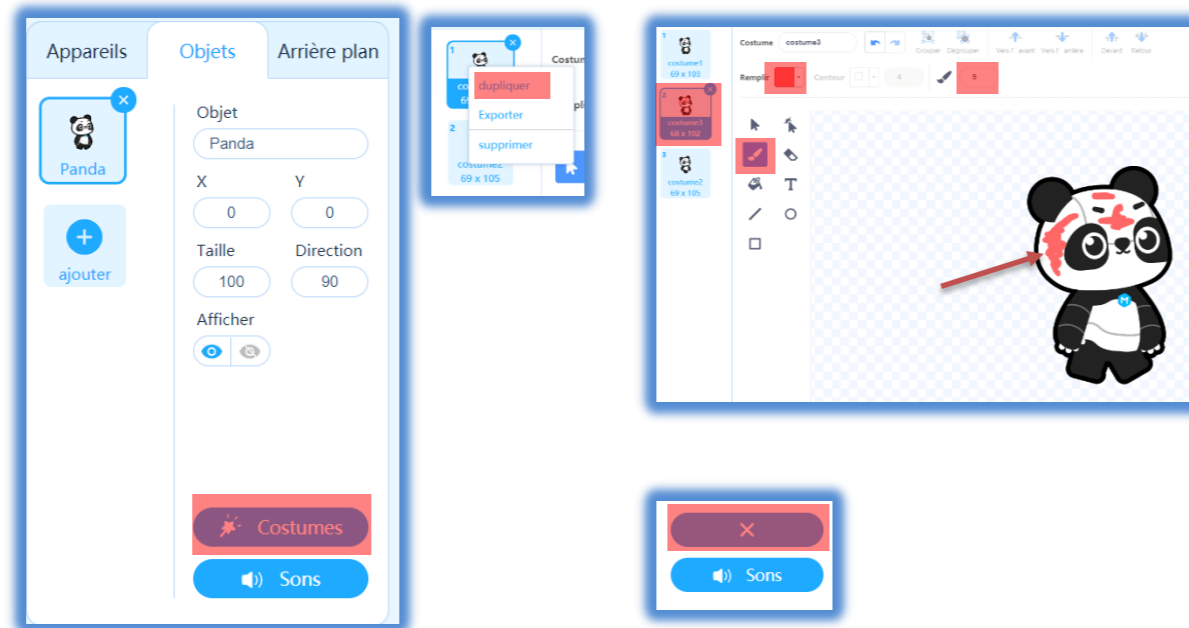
Appareils
Objets
Arrière plan
Panda
ajouter
Objet
Panda
X
Y
0
0
Taille
Direction
100
90
Afficher
Costumes
Sons

1
dupliquer
Exporter
supprimer
2
costume2
69 x 105
Costu

1
costume1
69 x 103
2
costume3
68 x 102
3
costume2
69 x 105
Costume
costume3
Grouper
Dégrouper
Vers l'avant
Vers l'arrière
Devant
Retour
Remplir
Contour
4
5
T

×
Sons